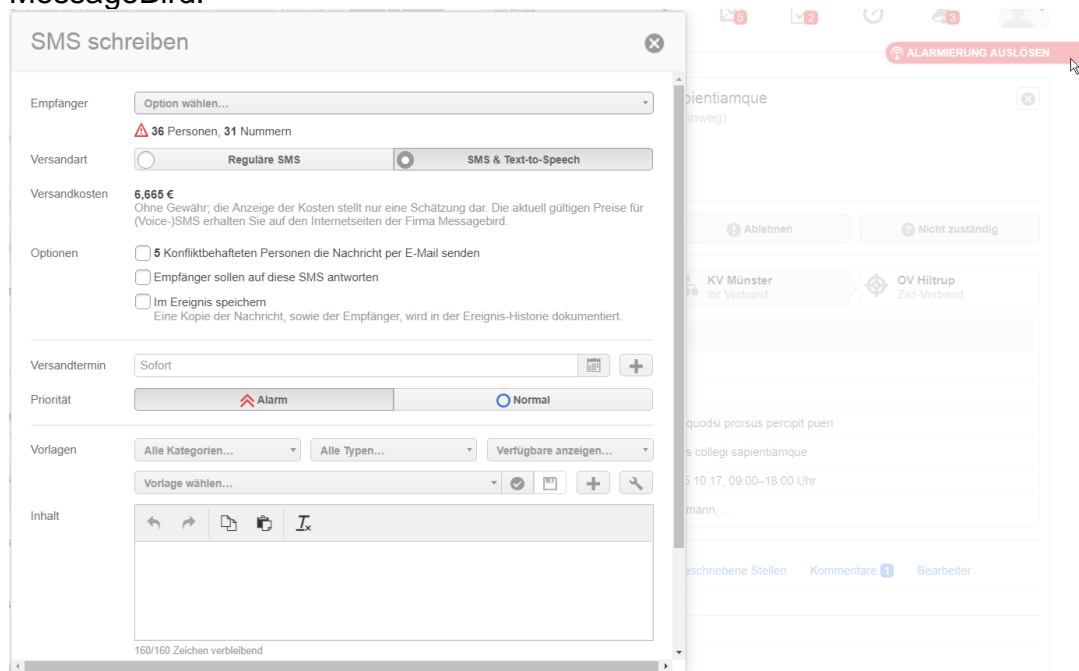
MessageBird.

SMS schreiben

Empfänger
Option wählen...
36 Personen, 31 Nummern

Versandart
Reguläre SMS
SMS & Text-to-Speech

Versandkosten
6,665 €
Ohne Gewähr; die Anzeige der Kosten stellt nur eine Schätzung dar. Die aktuell gültigen Preise für (Voice-)SMS erhalten Sie auf den Internetseiten der Firma Messagebird.

Optionen
5 Konfliktbehafteten Personen die Nachricht per E-Mail senden
Empfänger sollen auf diese SMS antworten
Im Ereignis speichern
Eine Kopie der Nachricht, sowie der Empfänger, wird in der Ereignis-Historie dokumentiert.

Versandtermin
Sofort

Priorität
Alarm
Normal

Vorlagen
Alle Kategorien...
Alle Typen...
Verfügbare anzeigen...
Vorlage wählen...

Inhalt

160/160 Zeichen verbleibend

5 2 3
ALARMIERUNG AUSLÖSEN
pientiamque
inweg)
Ablehnen
Nicht zuständig
KV Münster
Ihr Verband
OV Hiltrup
Ziel-Verband
quodsi prorsus percipit pueri
s collegi sapientiamque
5.10.17, 09:00–18:00 Uhr
mann, ...
schriebene Stellen
Kommentare 1
Bearbeiter